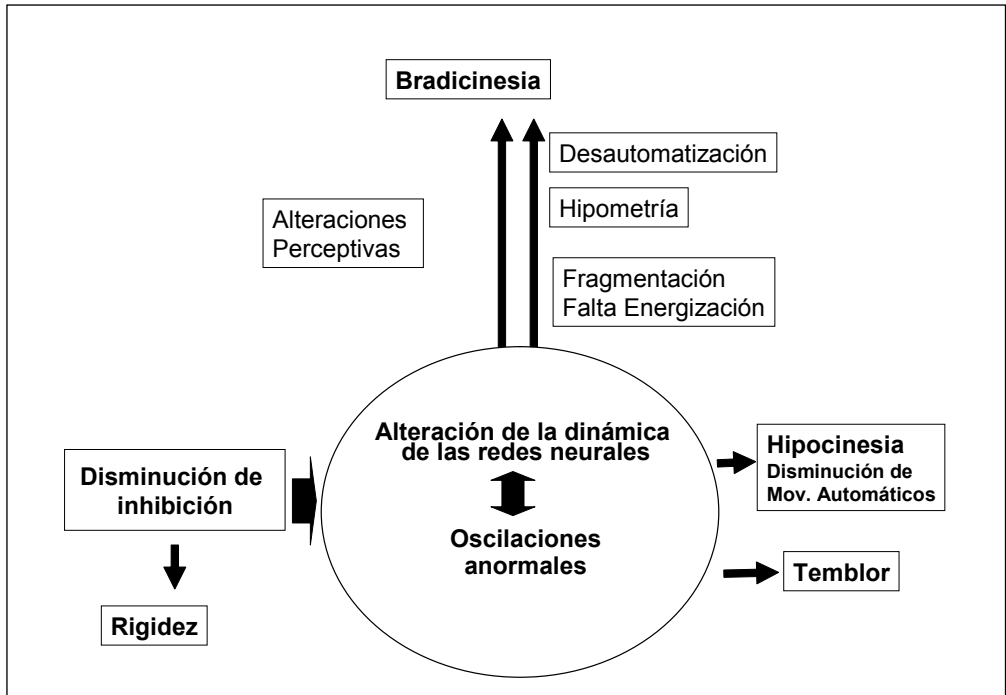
Bradicinesia

Desautomatización

Alteraciones Perceptivas

Hipometría

Fragmentación
Falta Energización

Alteración de la dinámica de las redes neurales

Disminución de inhibición

Hipocinesia
Disminución de Mov. Automáticos

Oscilaciones anormales

Temblor

Rigidez